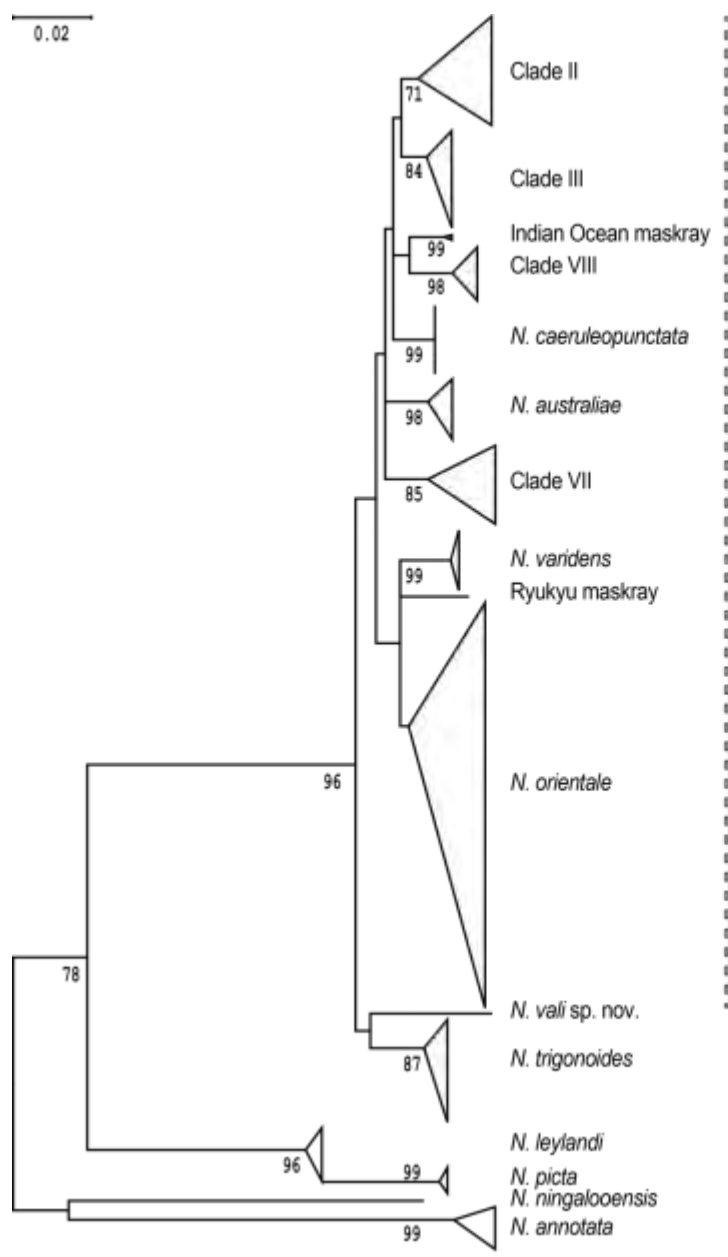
0.02

Clade II
71
84
Clade III
99
Indian Ocean maskray
98
Clade VIII
99
N. caeruleopunctata
98
N. australiae
85
Clade VII
99
N. varidens
Ryukyu maskray
96
N. orientale
78
N. vali sp. nov.
87
N. trigonoides
96
N. leylandi
99
N. picta
N. ningalooensis
99
N. annotata